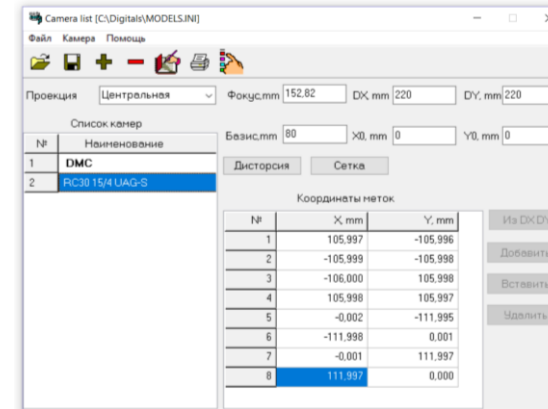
Camera list [C:\Digitals\MODELS.INI]

Файл Камера Помощь

Проекция Центральная

Фокус,mm 152,82 DX, mm 220 DY, mm 220

Базис,mm 80 X0, mm 0 Y0, mm 0

Список камер

| № | Наименование |
|---|---|
| 1 | DMC |
| 2 | RC30 15/4 UAG-S |

Дисторсия Сетка

Координаты меток

| № | X, mm | Y, mm |
|---|---|---|
| 1 | 105,997 | -105,996 |
| 2 | -105,999 | -105,998 |
| 3 | -106,000 | 105,998 |
| 4 | 105,998 | 105,997 |
| 5 | -0,002 | -111,995 |
| 6 | -111,998 | 0,001 |
| 7 | -0,001 | 111,997 |
| 8 | 111,997 | 0,000 |

Из DX DY

Добавить

Вставить

Удалить